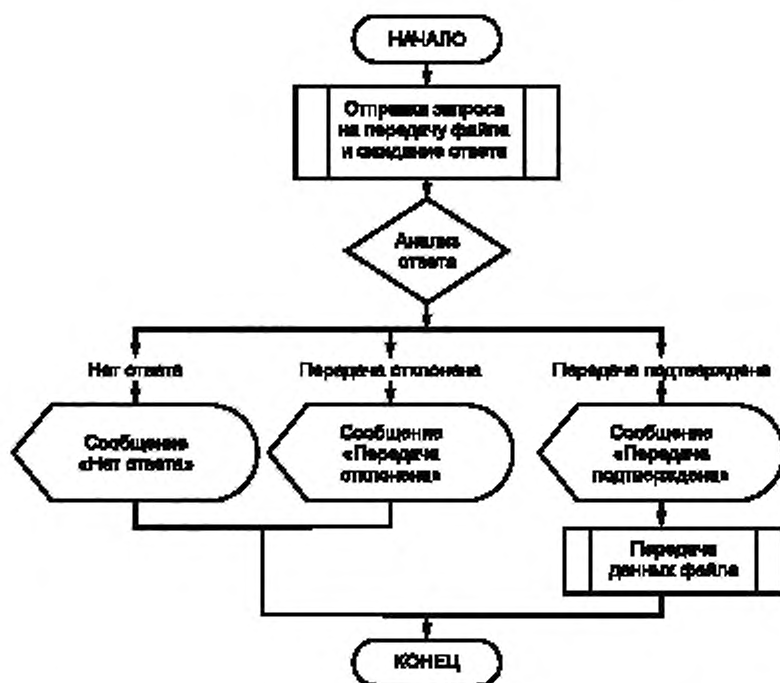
НАЧАЛО

Отправка запроса на передачу файла и ожидание ответа

Анализ ответа

Нет ответа

Передача отклонена

Передача подтверждена

Сообщение «Нет ответа»

Сообщение «Передача отклонена»

Сообщение «Передача подтверждена»

Передача данных файла

КОНЕЦ